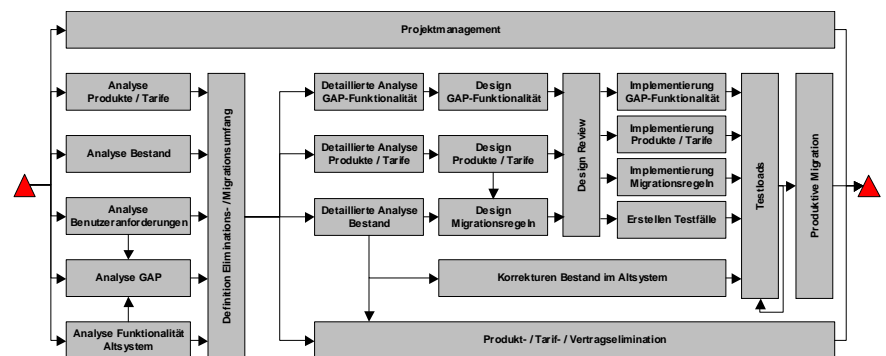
Projektmanagement

Analyse Produkte / Tarife

Analyse Bestand

Analyse Benutzeranforderungen

Analyse GAP

Analyse Funktionalität Altsystem

Definition Eliminations- / Migrationsumfang

Detaillierte Analyse GAP-Funktionalität

Design GAP-Funktionalität

Detaillierte Analyse Produkte / Tarife

Design Produkte / Tarife

Detaillierte Analyse Bestand

Design Migrationsregeln

Design Review

Implementierung GAP-Funktionalität

Implementierung Produkte / Tarife

Implementierung Migrationsregeln

Erstellen Testfälle

Korrekturen Bestand im Altsystem

Testloads

Produktive Migration

Produkt- / Tarif- / Vertragselimination